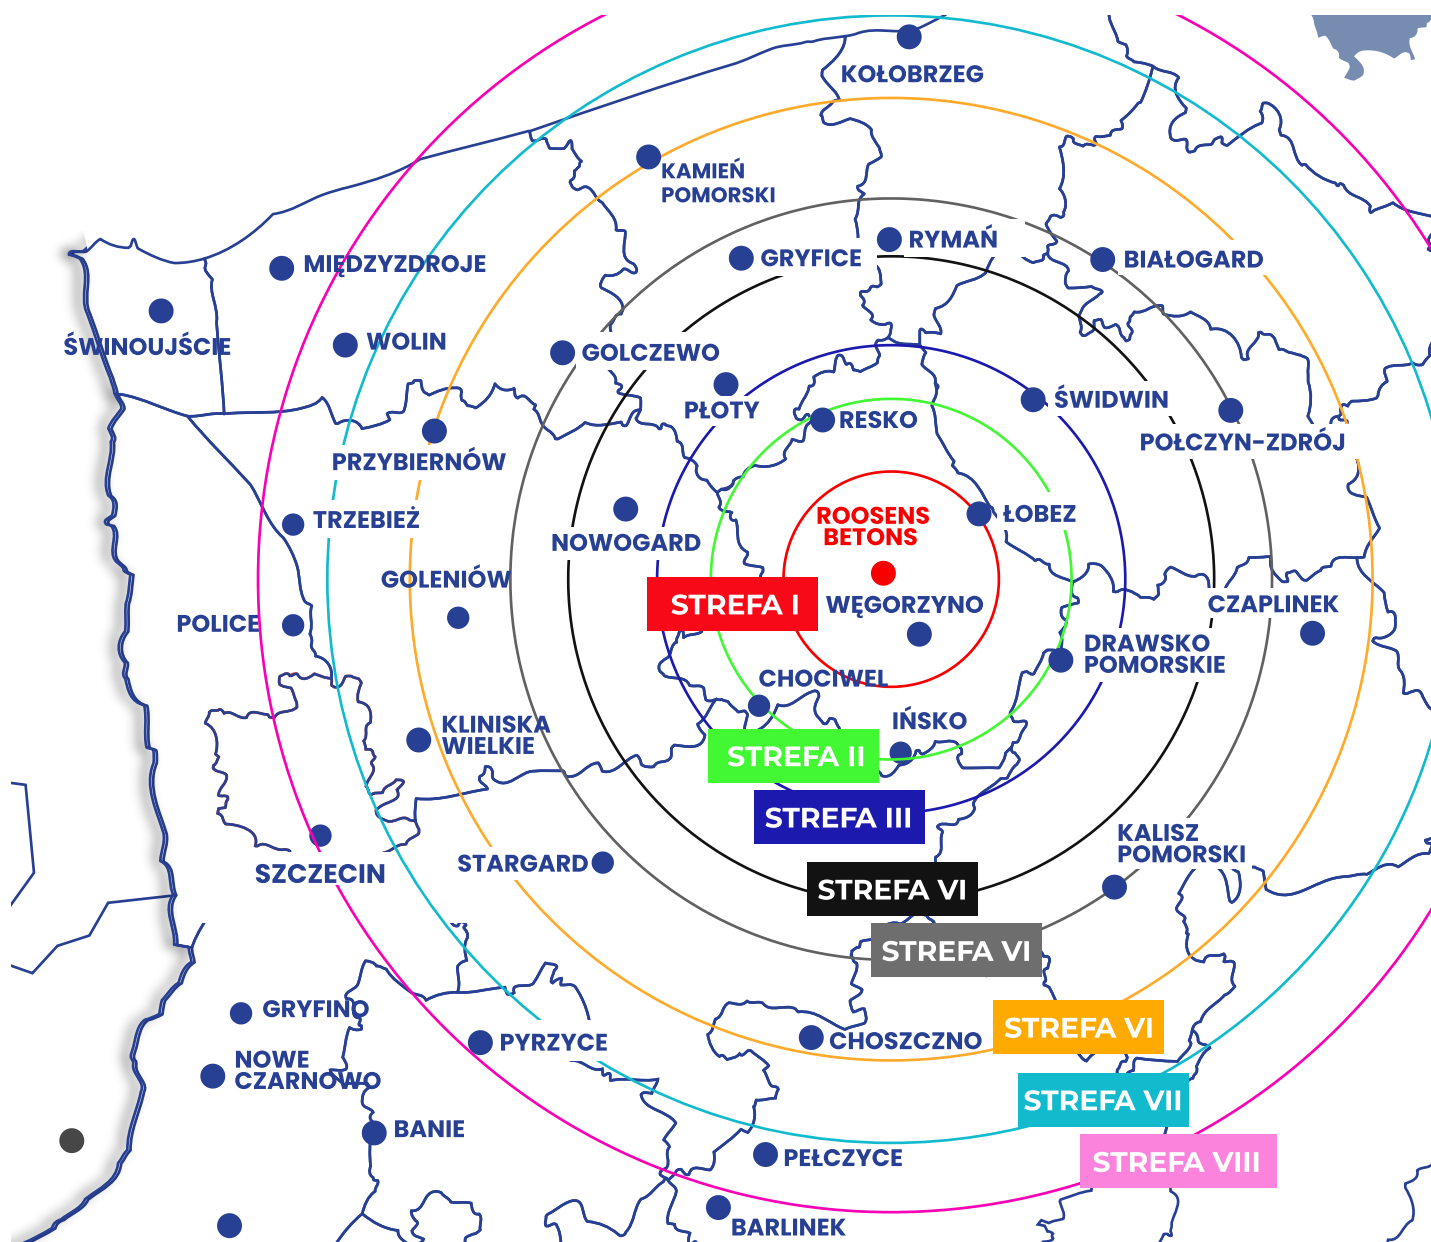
KOŁOBRZEG

KAMIEŃ POMORSKI

RYMAŃ

GRYFICE

BIAŁOGARD

MIĘDZYZDROJE

ŚWINOUJŚCIE

WOLIN

GOLCZEWO

PŁOTY

ŚWIDWIN

RESKO

POŁCZYN-ZDRÓJ

PRZYBIERNÓW

ROOSENS BETONS

ŁOBEZ

TRZEBIEŻ

NOWOGARD

GOLENIÓW

CZAPLINEK

STREFA I

WĘGORZYNO

POLICE

DRAWSKO POMORSKIE

CHOCIWEL

IŃSKO

KLINISKA WIELKIE

STREFA II

STREFA III

KALISZ POMORSKI

STARGARD

SZCZECIN

STREFA VI

STREFA VI

GRYFINO

STREFA VI

PYRZYCE

CHOSZCZNO

NOWE CZARNOWO

STREFA VII

BANIE

STREFA VIII

PEŁCZYCE

BARLINEK